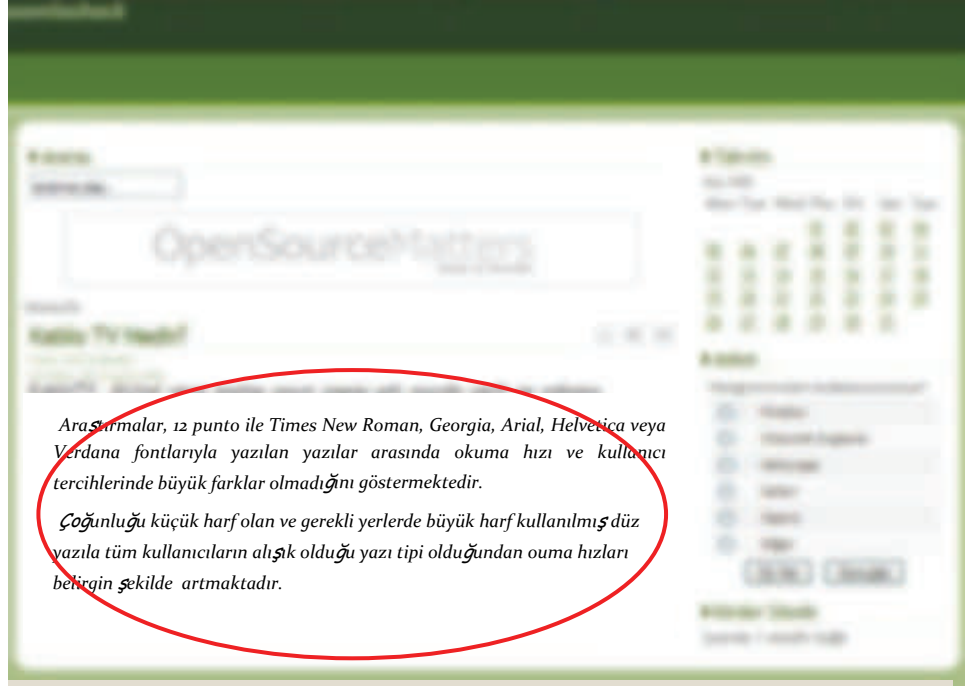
Araştırmalar, 12 punto ile Times New Roman, Georgia, Arial, Helvetica veya Verdana fontlarıyla yazılan yazılar arasında okuma hızı ve kullanıcı tercihlerinde büyük farklar olmadığını göstermektedir.

Çoğunluğu küçük harf olan ve gerekli yerlerde büyük harf kullanılmış düz yazıla tüm kullanıcıların alışık olduğu yazı tipi olduğundan ouma hızları belirgin şekilde artmaktadır.